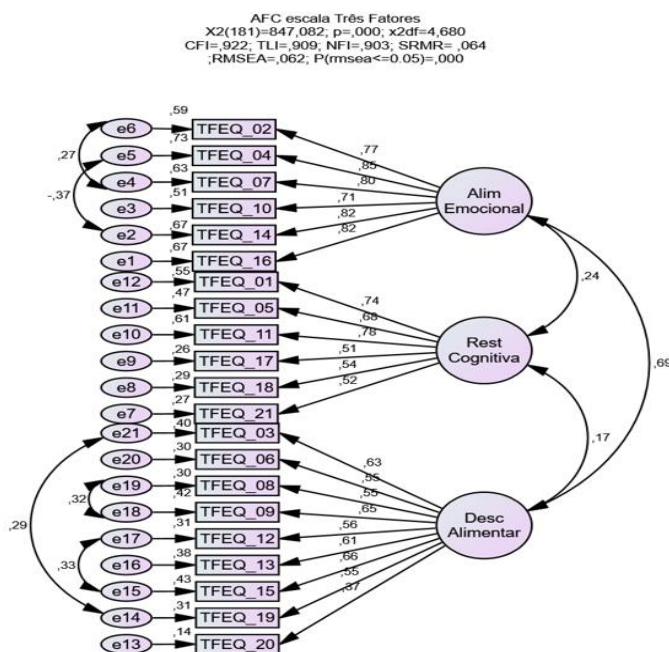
AFC escala Três Fatores
X2(181)=847,082; p=,000; x2df=4,680
CFI=,922; TLI=,909; NFI=,903; SRMR=,064
;RMSEA=,062; P(rmsea<=0.05)=,000

e6
,59
TFEQ_02
e5
,73
TFEQ_04
,27
e4
,63
TFEQ_07
-,37
e3
,51
TFEQ_10
e2
,67
TFEQ_14
e1
,67
TFEQ_16
e12
,55
TFEQ_01
e11
,47
TFEQ_05
e10
,61
TFEQ_11
e9
,26
TFEQ_17
e8
,29
TFEQ_18
e7
,27
TFEQ_21
e21
,40
TFEQ_03
e20
,30
TFEQ_06
e19
,30
TFEQ_08
,32
e18
,42
TFEQ_09
,29
e17
,31
TFEQ_12
,33
e16
,38
TFEQ_13
e15
,43
TFEQ_15
e14
,31
TFEQ_19
e13
,14
TFEQ_20

,77
,85
,80
,71
,82
,82
Alim Emocional
,24
,74
,68
,78
,51
,54
,52
Rest Cognitiva
,69
,17
,63
,55
,55
,65
,56
,61
,66
,55
,37
Desc Alimentar